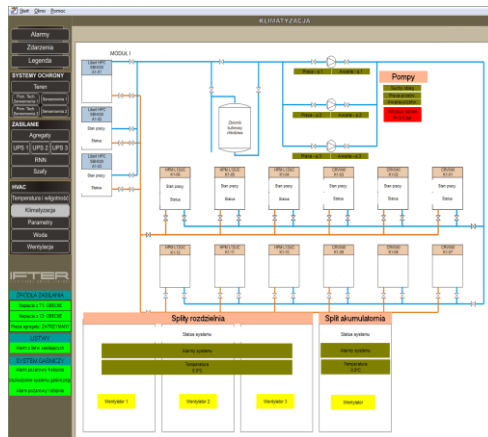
Start Okno Pomoc

KLIMATYZACJA

Alarmy
Zdarzenia
Legenda

SYSTEMY OCHRONY
Teren
Serwerownia 1
Serwerownia 2

ZASILANIE
Agregaty
UPS 1
UPS 2
UPS 3
RNN
Szafy

HVAC
Temperatura i wilgotność
Klimatyzacja
Parametry
Woda
Wentylacja

IFTER

ŹRÓDŁA ZASILANIA
Napięcie z T1 OBECNE
Napięcie z T2 OBECNE
Praca agregatu ZATRZYMANY

USTAWY
Alarm z linii zasilających

SYSTEM GASZĄCY
Alarm pożarowy II stopnia
Wyzwolenie systemu gaszącego
Alarm pożarowy I stopnia

MODUŁ I

Liebert HPC
Stan pracy
Status

Zbiornik buforowy chłodzący

Praca - p.1 Awaria - p.1
Praca - p.2 Awaria - p.2
Praca - p.3 Awaria - p.3

Pompy

Stan pracy
Status

Splity rozdzielnia
Status systemu
Alarmy systemu
Temperatura
Wentylator 1
Wentylator 2
Wentylator 3

Split akumulatornia
Status systemu
Alarmy systemu
Temperatura
Wentylator